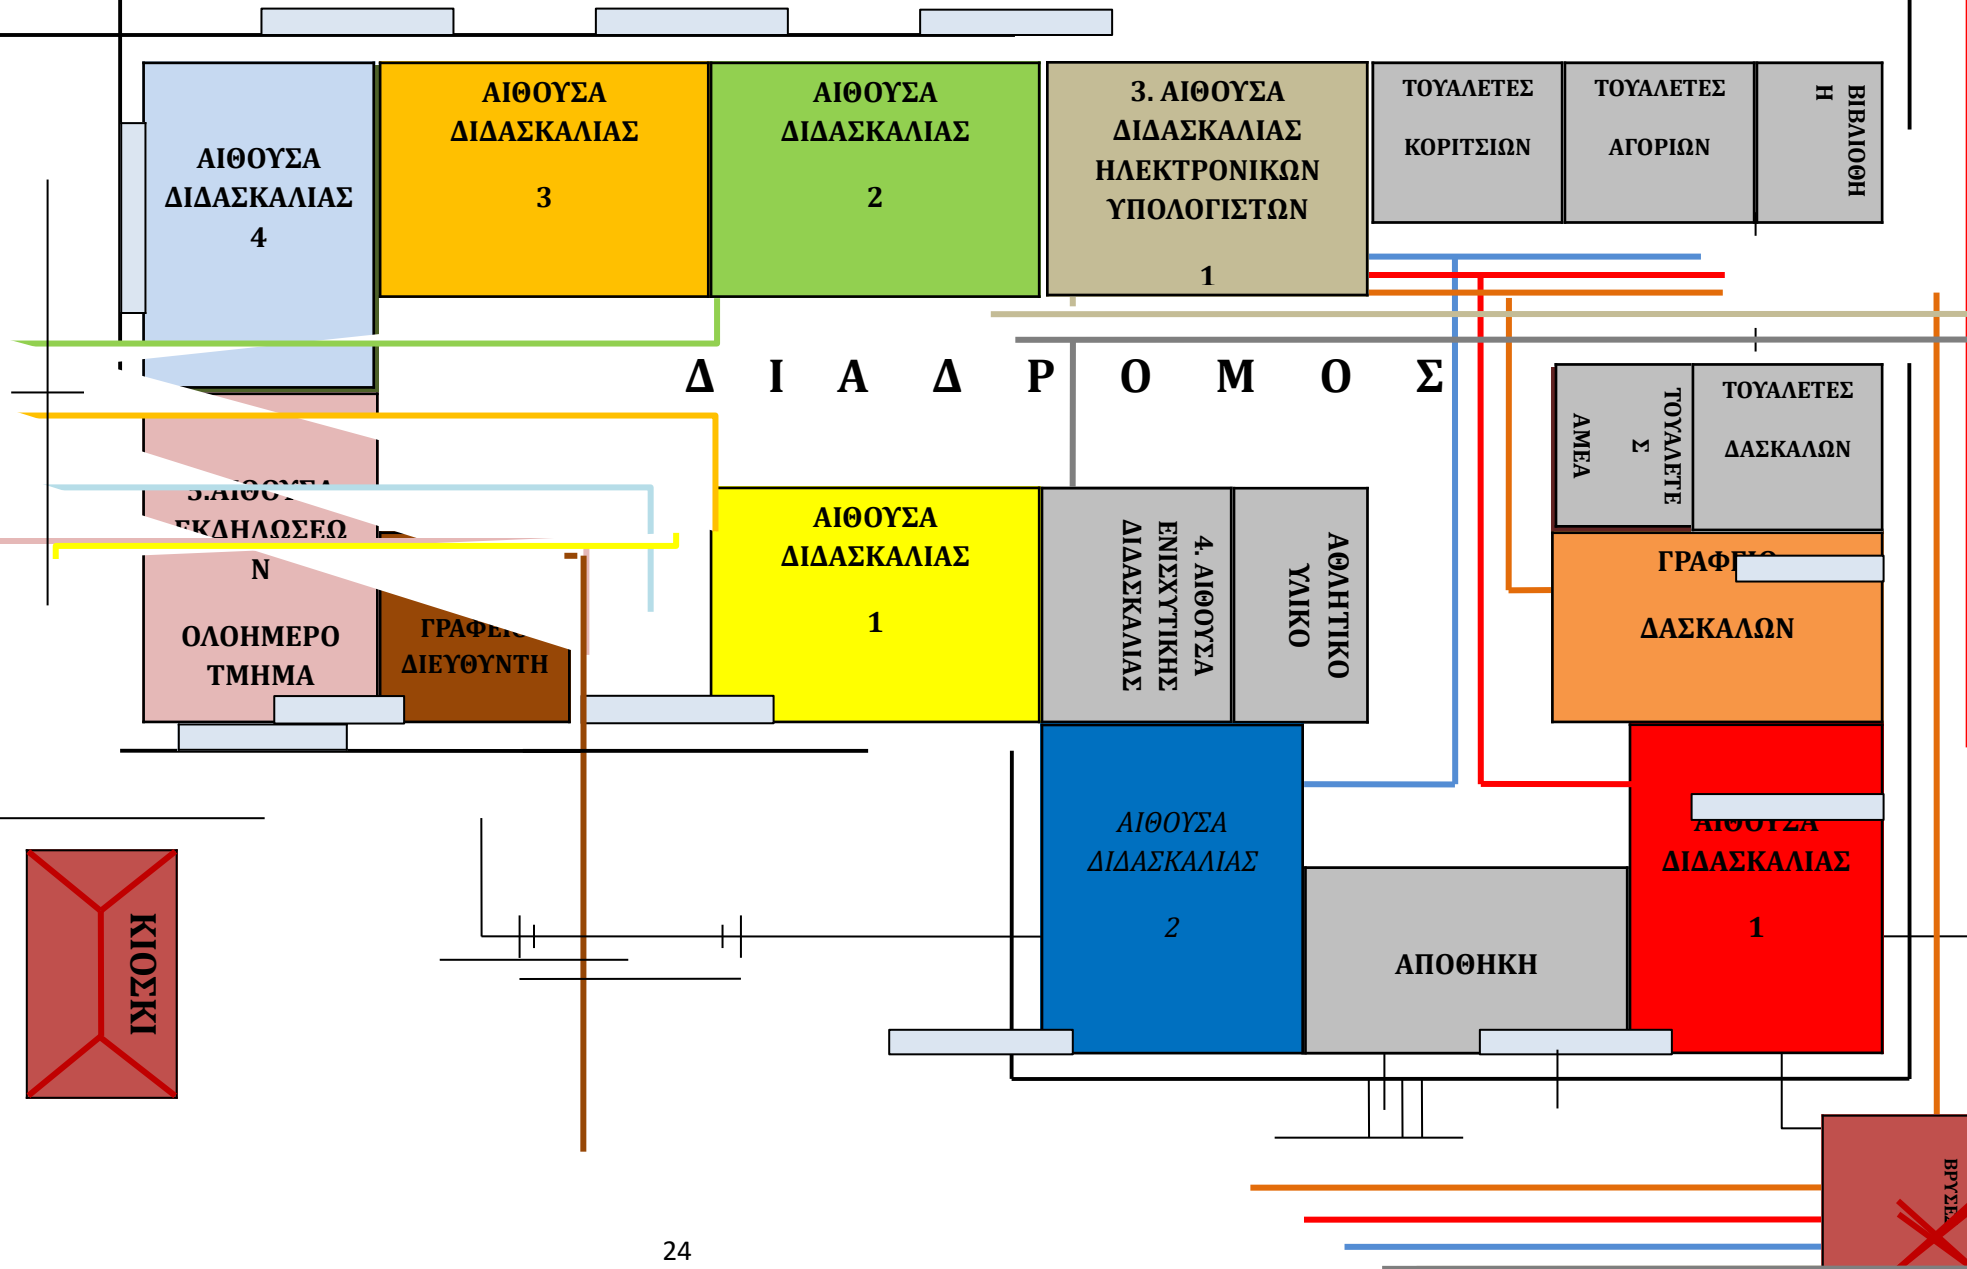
ΑΙΘΟΥΣΑ ΔΙΔΑΣΚΑΛΙΑΣ 4

ΑΙΘΟΥΣΑ ΔΙΔΑΣΚΑΛΙΑΣ 3

ΑΙΘΟΥΣΑ ΔΙΔΑΣΚΑΛΙΑΣ 2

3. ΑΙΘΟΥΣΑ ΔΙΔΑΣΚΑΛΙΑΣ ΗΛΕΚΤΡΟΝΙΚΩΝ ΥΠΟΛΟΓΙΣΤΩΝ 1

ΤΟΥΑΛΕΤΕΣ ΚΟΡΙΤΣΙΩΝ

ΤΟΥΑΛΕΤΕΣ ΑΓΟΡΙΩΝ

ΒΙΒΛΙΟΘΗ Η

Δ Ι Α Δ Ρ Ο Μ Ο Σ

ΤΟΥΑΛΕΤΕ Σ ΑΜΕΑ

ΤΟΥΑΛΕΤΕΣ ΔΑΣΚΑΛΩΝ

3.ΑΙΘΟ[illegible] ΕΚΔΗΛΩΣΕΩ Ν

ΟΛΟΗΜΕΡΟ ΤΜΗΜΑ

ΓΡΑΦΕ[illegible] ΔΙΕΥΘΥΝΤΗ

ΑΙΘΟΥΣΑ ΔΙΔΑΣΚΑΛΙΑΣ 1

4. ΑΙΘΟΥΣΑ ΕΝΙΣΧΥΤΙΚΗΣ ΔΙΔΑΣΚΑΛΙΑΣ

ΑΘΛΗΤΙΚΟ ΥΛΙΚΟ

ΓΡΑΦ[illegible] ΔΑΣΚΑΛΩΝ

ΑΙΘΟΥΣΑ ΔΙΔΑΣΚΑΛΙΑΣ 2

ΑΠΟΘΗΚΗ

ΑΙΘΟΥΣΑ ΔΙΔΑΣΚΑΛΙΑΣ 1

ΚΙΟΣΚΙ

ΒΡΥΣΕ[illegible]

24